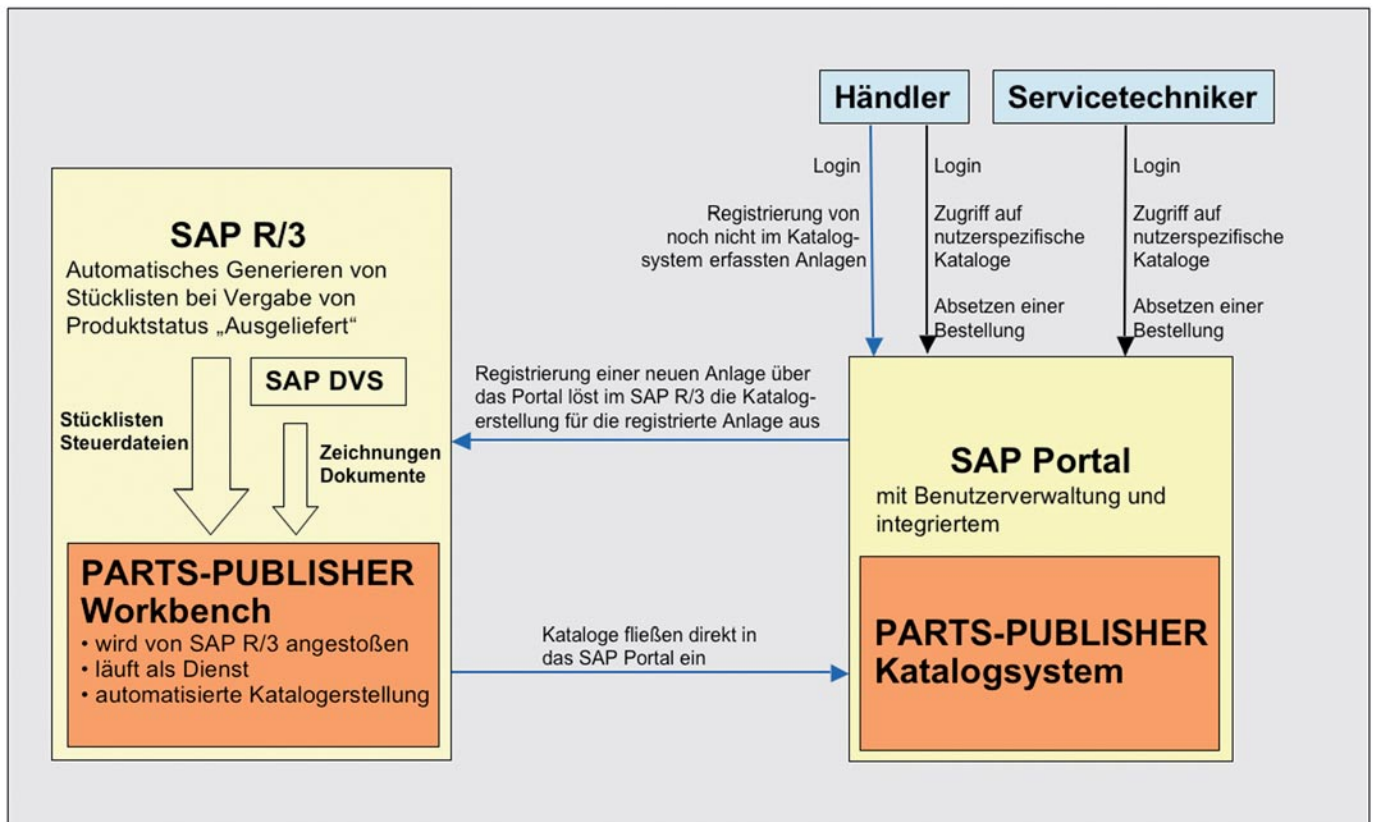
Händler

Servicetechniker

Login

Registrierung von noch nicht im Katalogsystem erfassten Anlagen

Login

Zugriff auf nutzerspezifische Kataloge

Absetzen einer Bestellung

Login

Zugriff auf nutzerspezifische Kataloge

Absetzen einer Bestellung

SAP R/3
Automatisches Generieren von Stücklisten bei Vergabe von Produktstatus „Ausgeliefert“

SAP DVS

Stücklisten
Steuerdateien

Zeichnungen
Dokumente

PARTS-PUBLISHER Workbench
• wird von SAP R/3 angestoßen
• läuft als Dienst
• automatisierte Katalogerstellung

Registrierung einer neuen Anlage über das Portal löst im SAP R/3 die Katalogerstellung für die registrierte Anlage aus

Kataloge fließen direkt in das SAP Portal ein

SAP Portal
mit Benutzerverwaltung und integriertem

PARTS-PUBLISHER Katalogsystem